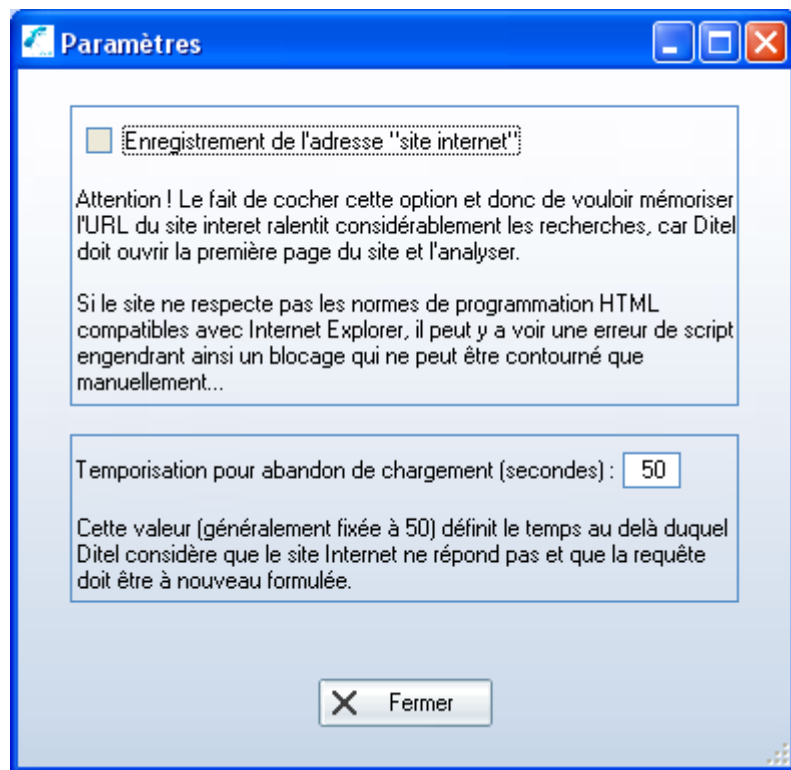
Paramètres

Enregistrement de l'adresse "site internet"

Attention ! Le fait de cocher cette option et donc de vouloir mémoriser l'URL du site interet ralentit considérablement les recherches, car Ditel doit ouvrir la première page du site et l'analyser.

Si le site ne respecte pas les normes de programmation HTML compatibles avec Internet Explorer, il peut y a voir une erreur de script engendrant ainsi un blocage qui ne peut être contourné que manuellement...

Temporisation pour abandon de chargement (secondes) : 50

Cette valeur (généralement fixée à 50) définit le temps au delà duquel Ditel considère que le site Internet ne répond pas et que la requête doit être à nouveau formulée.

Fermer